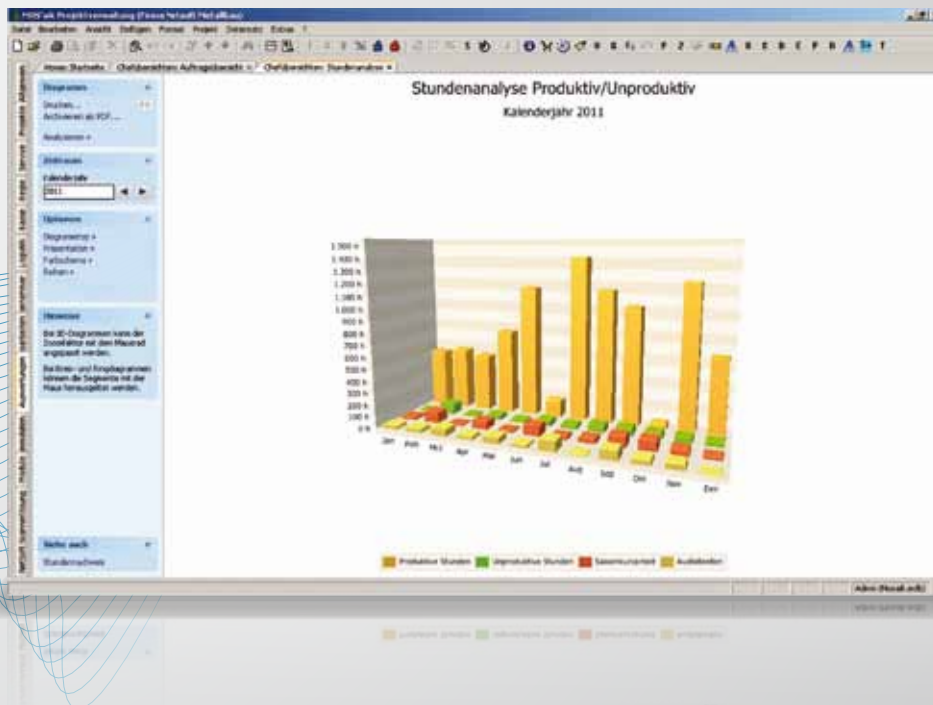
MOS'aik Projektverwaltung (Firma Metall Metallbau)

Datei Bearbeiten Ansicht Einfügen Format Projekt Datensatz Extras ?

Home: Startseite | Chefübersichten: Auftragsbestand | Chefübersichten: Stundenanalyse

Diagramm
Drucken...
Archivieren als PDF...
Analysieren »

Zeitraum
Kalenderjahr
2011

Optionen
Diagrammtyp »
Präsentation »
Farbschema »
Reihen »

Hinweise
Bei 3D-Diagrammen kann der Zoomfaktor mit dem Mausrad angepasst werden.
Bei Kreis- und Ringdiagrammen können die Segmente mit der Maus herausgezogen werden.

Siehe auch
Stundennachweis

Stundenanalyse Produktiv/Unproduktiv
Kalenderjahr 2011

1.500 h
1.400 h
1.300 h
1.200 h
1.100 h
1.000 h
900 h
800 h
700 h
600 h
500 h
400 h
300 h
200 h
100 h
0 h

Jan Feb Mrz Apr Mai Jun Jul Aug Sep Okt Nov Dez

Produktive Stunden | Unproduktive Stunden | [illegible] | Ausfallzeiten

Admin (Musik.ecb)